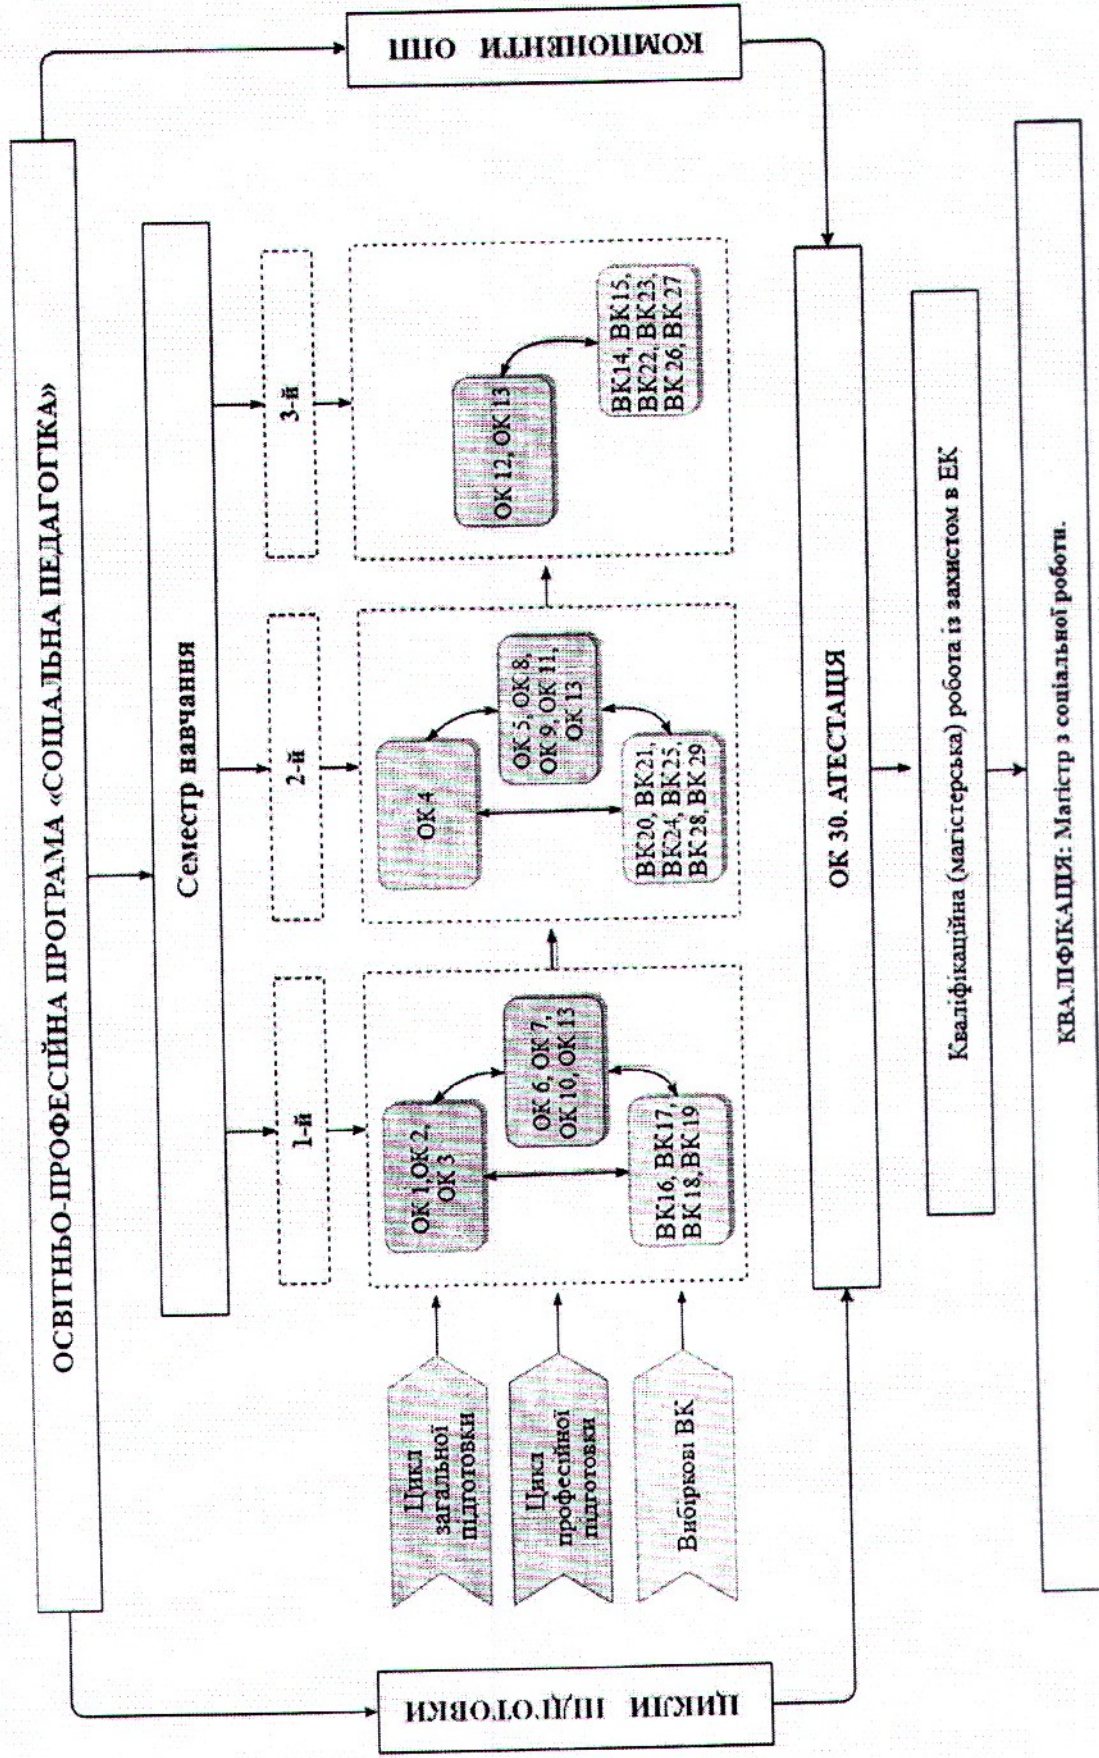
ОСВІТНЬО-ПРОФЕСІЙНА ПРОГРАМА «СОЦІАЛЬНА ПЕДАГОГІКА»

КОМПОНЕНТИ ОПП

ЦИКЛИ ПІДГОТОВКИ

Семестр навчання

1-й

2-й

3-й

Цикл загальної підготовки

Цикл професійної підготовки

Вибіркові ВК

ОК 1, ОК 2, ОК 3

ОК 6, ОК 7, ОК 10, ОК 13

ВК16, ВК17, ВК18, ВК19

ОК 4

ОК 5, ОК 8, ОК 9, ОК 11, ОК 13

ВК20, ВК21, ВК24, ВК25, ВК28, ВК 29

ОК 12, ОК 13

ВК14, ВК15, ВК22, ВК23, ВК26, ВК27

ОК 30. АТЕСТАЦІЯ

Кваліфікаційна (магістерська) робота із захистом в ЕК

КВАЛІФІКАЦІЯ: Магістр з соціальної роботи.